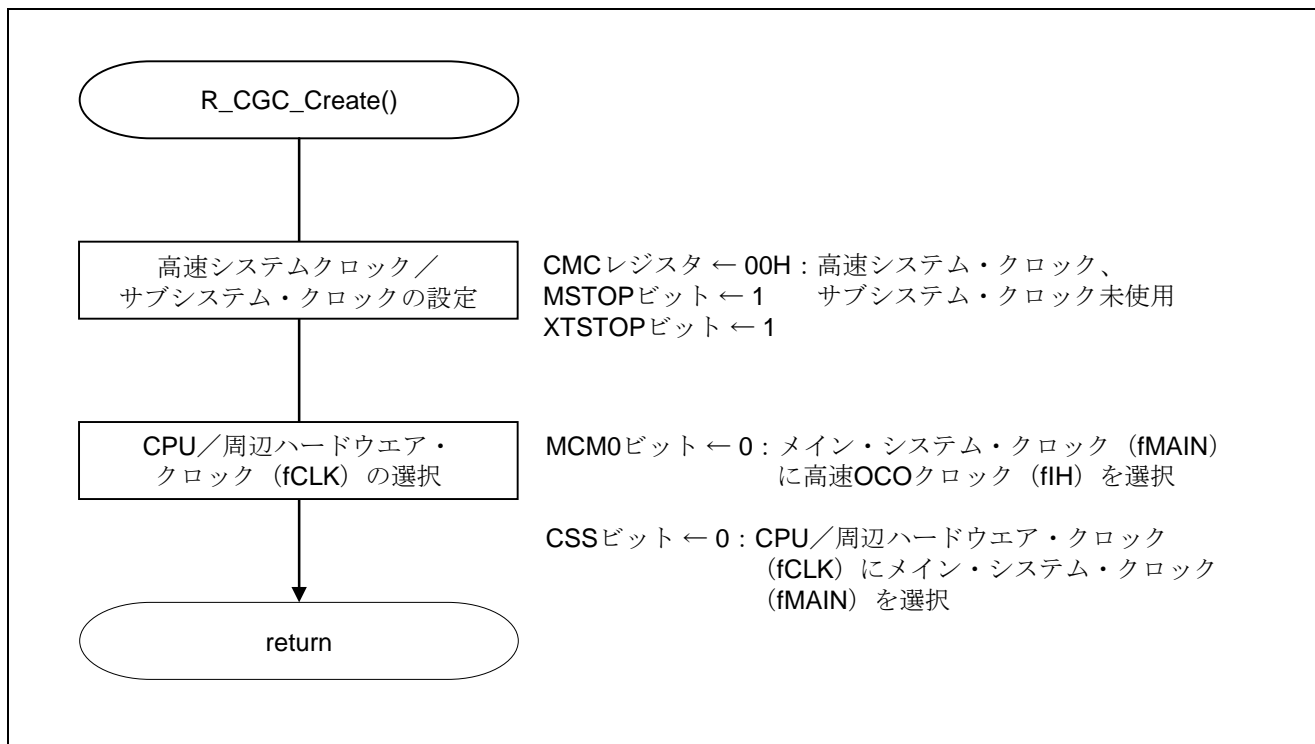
R_CGC_Create()

高速システムクロック／サブシステム・クロックの設定

CMCレジスタ ← 00H：高速システム・クロック、
MSTOPビット ← 1　サブシステム・クロック未使用
XTSTOPビット ← 1

CPU／周辺ハードウエア・クロック（fCLK）の選択

MCM0ビット ← 0：メイン・システム・クロック（fMAIN）に高速OCOクロック（fIH）を選択

CSSビット ← 0：CPU／周辺ハードウエア・クロック（fCLK）にメイン・システム・クロック（fMAIN）を選択

return